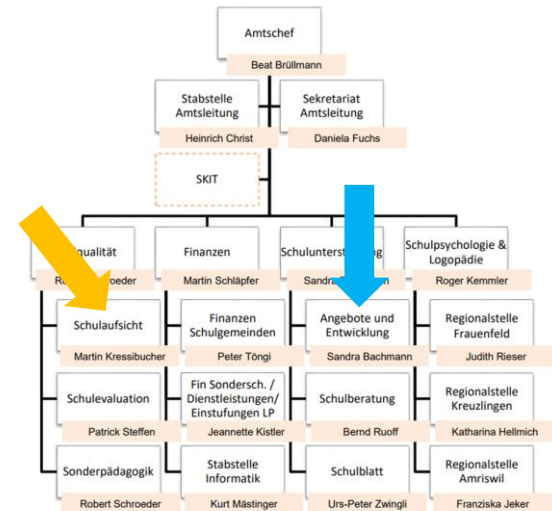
Amtschef

Beat Brüllmann

Stabstelle Amtsleitung

Heinrich Christ

Sekretariat Amtsleitung

Daniela Fuchs

SKIT

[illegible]qualität

Ro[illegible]roeder

Finanzen

Martin Schläpfer

Schulunterst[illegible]

Sandra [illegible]

Schulpsychologie & Logopädie

Roger Kemmler

Schulaufsicht

Martin Kressibucher

Finanzen Schulgemeinden

Peter Töngi

Angebote und Entwicklung

Sandra Bachmann

Regionalstelle Frauenfeld

Judith Rieser

Schulevaluation

Patrick Steffen

Fin Sondersch. / Dienstleistungen/ Einstufungen LP

Jeannette Kistler

Schulberatung

Bernd Ruoff

Regionalstelle Kreuzlingen

Katharina Hellmich

Sonderpädagogik

Robert Schroeder

Stabstelle Informatik

Kurt Mästinger

Schulblatt

Urs-Peter Zwingli

Regionalstelle Amriswil

Franziska Jeker